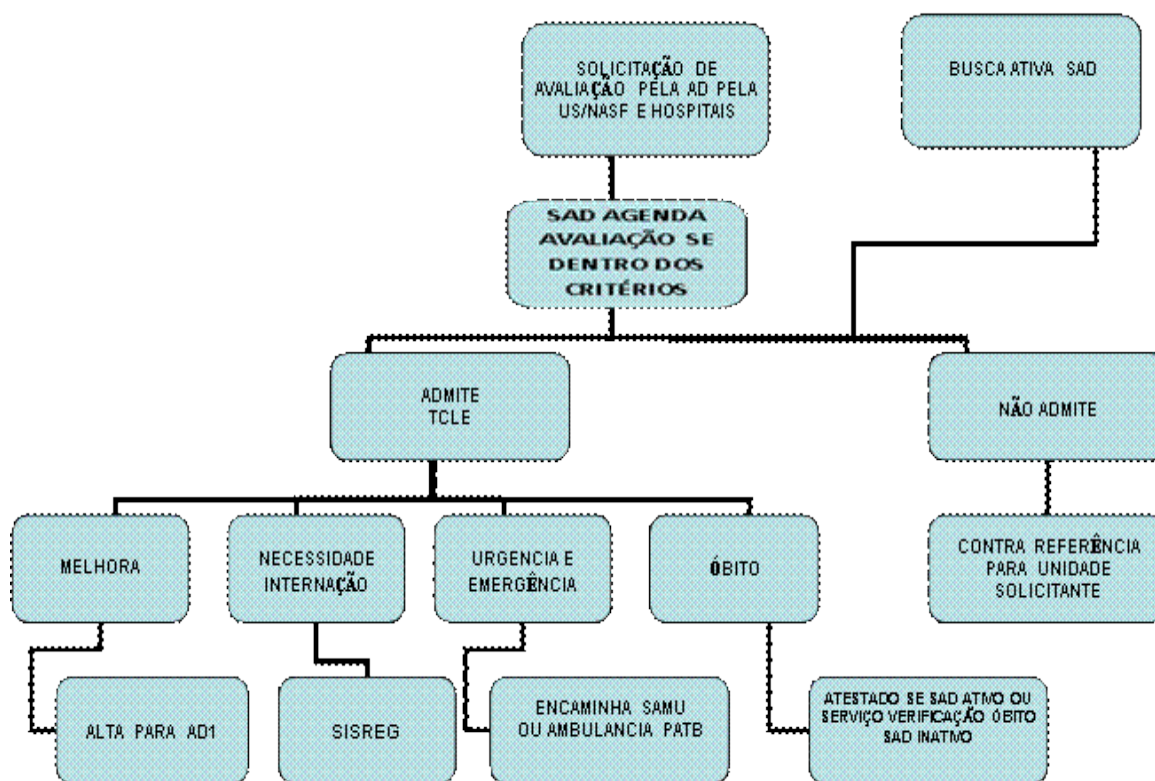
SOLICITAÇÃO DE AVALIAÇÃO PELA AD PELA US/NASF E HOSPITAIS

BUSCA ATIVA SAD

SAD AGENDA AVALIAÇÃO SE DENTRO DOS CRITÉRIOS

ADMITE TCLE

NÃO ADMITE

MELHORA

NECESSIDADE INTERNAÇÃO

URGENCIA E EMERGÊNCIA

ÓBITO

CONTRA REFERÊNCIA PARA UNIDADE SOLICITANTE

ALTA PARA AD1

SISREG

ENCAMINHA SAMU OU AMBULANCIA PATB

ATESTADO SE SAD ATIVO OU SERVIÇO VERIFICAÇÃO ÓBITO SAD INATIVO